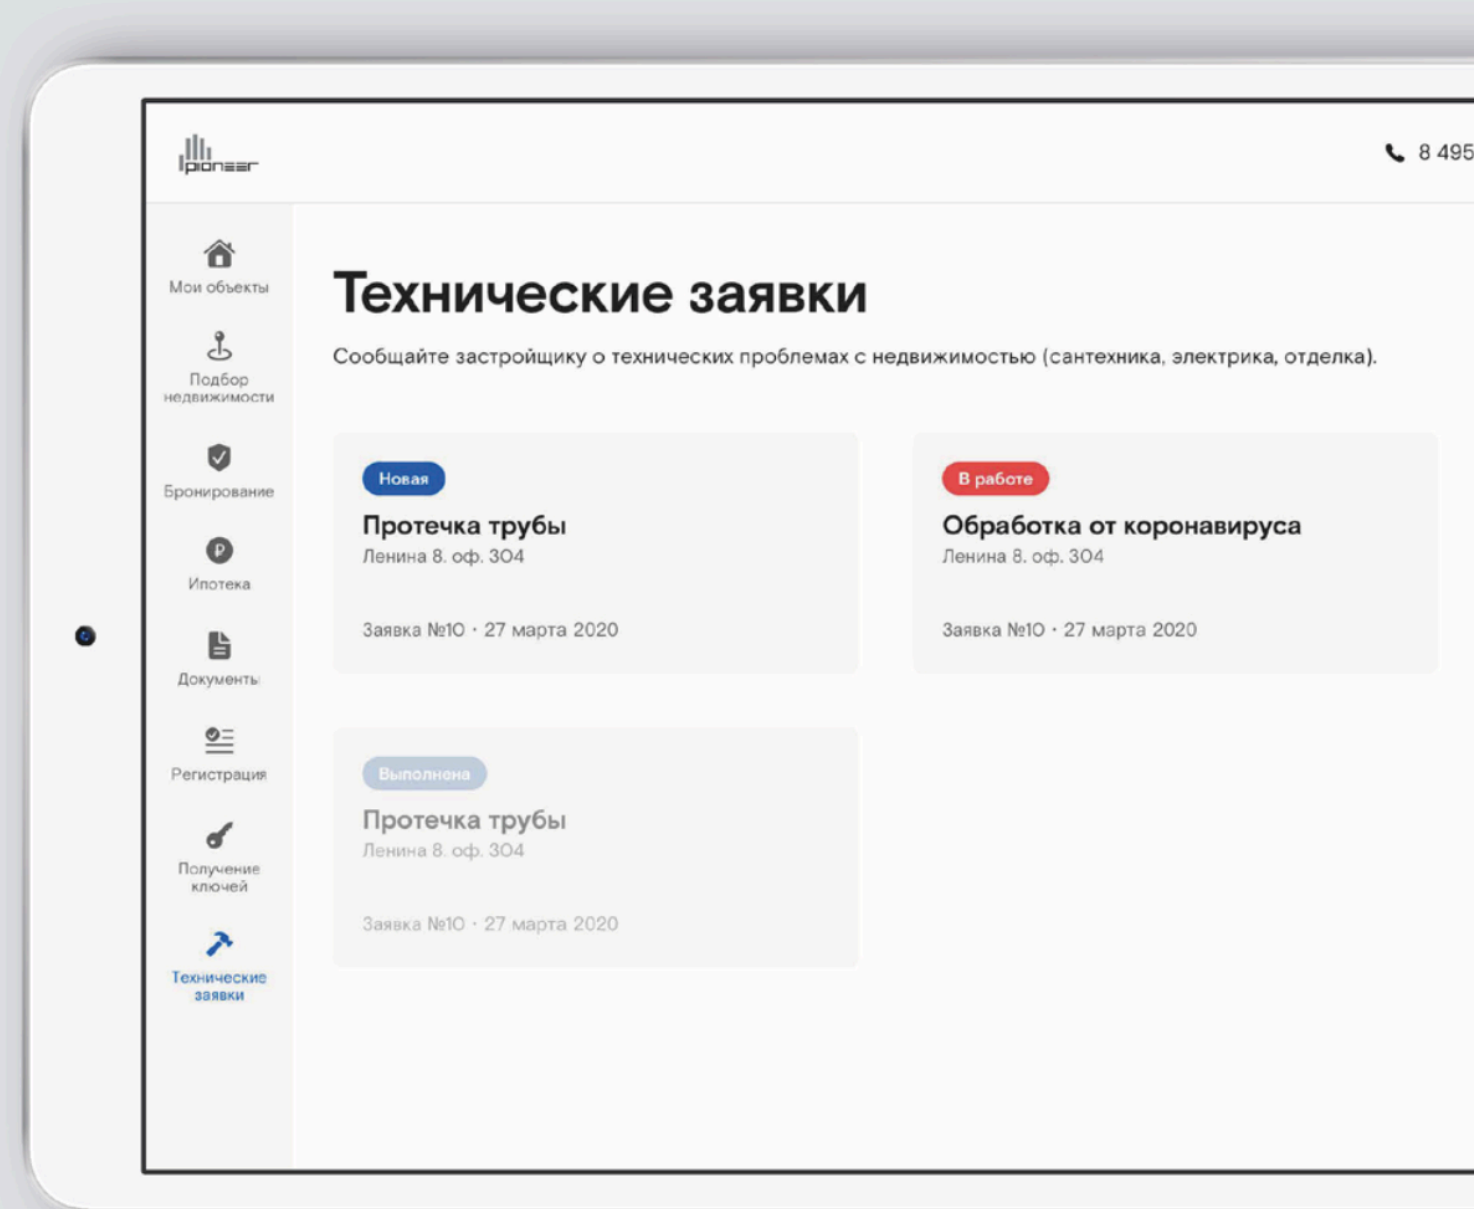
pioneer

8 495

Мои объекты

Подбор недвижимости

Бронирование

Ипотека

Документы

Регистрация

Получение ключей

Технические заявки

Технические заявки

Сообщайте застройщику о технических проблемах с недвижимостью (сантехника, электрика, отделка).

Новая

Протечка трубы

Ленина 8. оф. 304

Заявка №10 · 27 марта 2020

В работе

Обработка от коронавируса

Ленина 8. оф. 304

Заявка №10 · 27 марта 2020

Выполнена

Протечка трубы

Ленина 8. оф. 304

Заявка №10 · 27 марта 2020